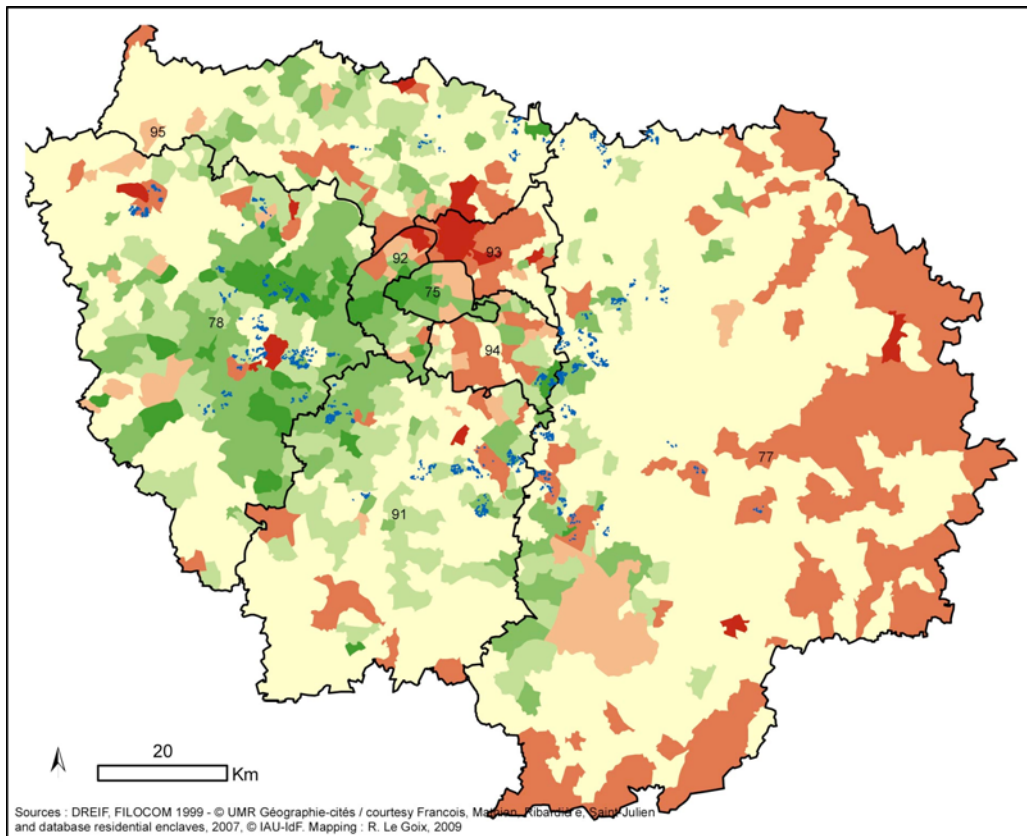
95

92

93

75

78

94

77

91

20
Km

Sources : DREIF, FILOCOM 1999 - © UMR Géographie-cités / courtesy Francois, Mathian, Ribardière, Saint-Julien and database residential enclaves, 2007, © IAU-IdF. Mapping : R. Le Goix, 2009